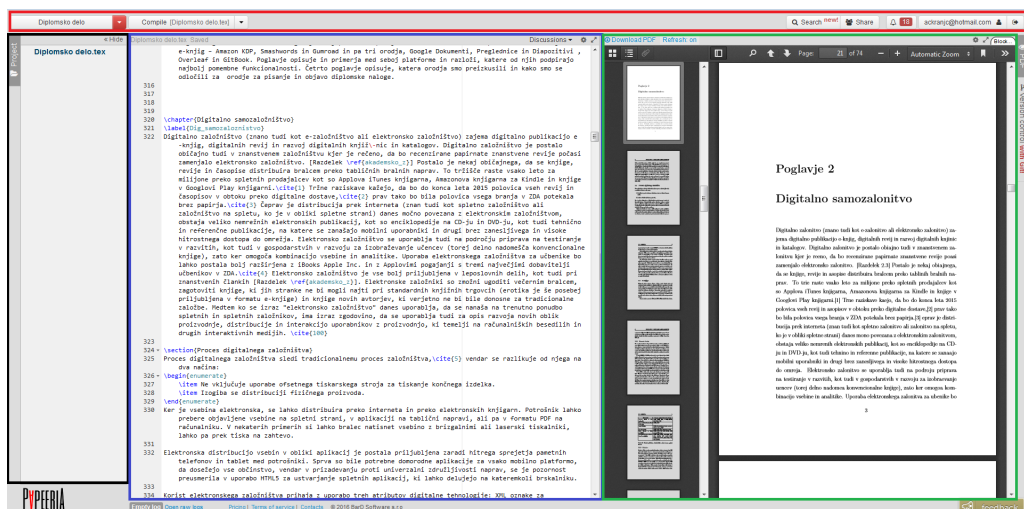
Diplomsko delo | Compile [Diplomsko delo.tex] | Search new! | Share | 18 | ackranjc@hotmail.com

Project | Hide | Diplomsko delo.tex

Diplomsko delo.tex Saved | Discussions

e-knjig - Amazon KDP, Smashwords in Gumroad in pa tri orodja, Google Dokumenti, Preglednice in Diapozitivi , Overleaf in GitBook. Poglavje opisuje in primerja med seboj platforme in razlozi, katere od njih podpirajo najbolj pomembne funkcionalnosti. Četrto poglavje opisuje, katera orodja smo preizkusili in kako smo se odločili za orodje za pisanje in objavo diplomske naloge.

316
317
318
319
320 \chapter{Digitalno samozaložništvo}
321 \label{Dig_samozalozni}
322 Digitalno založništvo (znano tudi kot e-založništvo ali elektronsko založništvo) zajema digitalno publikacijo e-knjig, digitalnih revij in razvoj digitalnih knjiž-\nic in katalogov. Digitalno založništvo je postalo običajno tudi v znanstvenem založništvu kjer je rečeno, da bo recenzirane papirnate znanstvene revije počasi zamenjalo elektronsko založništvo. [Razdelek \ref{akademsko_z}] Postalo je nekaj običajnega, da se knjige, revije in časopise distribuira bralcem preko tabličnih bralnih naprav. To tržišče raste vsako leto za milijone preko spletnih prodajalcev kot so Applova iTunes knjigarna, Amazonova knjigarna za Kindle in knjige v Googlovi Play knjigarni.\cite{1} Trine raziskave kažejo, da bo do konca leta 2015 polovica vseh revij in časopisov v obtoku preko digitalne dostave,\cite{2} prav tako bo bila polovica vsega branja v ZDA potekala brez papirja.\cite{3} Čeprav je distribucija prek interneta (znan tudi kot spletno založništvo ali založništvo na spletu, ko je v obliki spletne strani) danes močno povezana z elektronskim založništvom, obstaja veliko nemrežnih elektronskih publikacij, kot so enciklopedije na CD-ju in DVD-ju, kot tudi tehnično in referenčne publikacije, na katere se zanašajo mobilni uporabniki in drugi brez zanesljivega in visoko hitrostnega dostopa do omrežja. Elektronsko založništvo se uporablja tudi na področju priprava na testiranje v razvitih, kot tudi v gospodarstvih v razvoju za izobraževanje učencev (torej delno nadomešča konvencionalne knjige), zato ker omogoča kombinacijo vsebine in analitike. Uporaba elektronskega založništva za učbenike bo lahko postala bolj razširjena z iBooks Apple Inc. in z Applovimi pogajanji s tremi največjimi dobavitelji učbenikov v ZDA.\cite{4} Elektronsko založništvo je vse bolj priljubljena v leposlovnih delih, kot tudi pri znanstvenih člankih [Razdelek \ref{akademsko_z}]. Elektronske založniki so zmožni ugoditi večernim bralcem, zagotoviti knjige, ki jih stranke ne bi mogli najti pri standardnih knjižnih trgovcih (erotika je še posebej priljubljena v formatu e-knjige) in knjige novih avtorjev, ki verjetno ne bi bile donosne za tradicionalne založbe. Medtem ko se izraz "elektronsko založništvo" danes uporablja, da se nanaša na trenutno ponudbo spletnih in spletnih založnikov, ima izraz zgodovino, da se uporablja tudi za opis razvoja novih oblik proizvodnje, distribucije in interakcijo uporabnikov z proizvodnjo, ki temelji na računalniških besedilih in drugih interaktivnih medijih. \cite{100}
323
324 \section{Proces digitalnega založništva}
325 Proces digitalnega založništva sledi tradicionalnemu proces založništva,\cite{5} vendar se razlikuje od njega na dva načina:
326 \begin{enumerate}
327 \item Ne vključuje uporabe ofsetnega tiskarskega stroja za tiskanje končnega izdelka.
\item Izogiba se distribuciji fizičnega proizvoda.
\end{enumerate}
Ker je vsebina elektronska, se lahko distribuira preko interneta in preko elektronskih knjigarn. Potrošnik lahko prebere objavljene vsebine na spletni strani, v aplikaciji na tablični napravi, ali pa v formatu PDF na računalniku. V nekaterih primerih si lahko bralec natisne vsebino z brizgalnimi ali laserski tiskalniki, lahko pa prek tiska na zahtevo.
331
332 Elektronska distribucija vsebin v obliki aplikacij je postala priljubljena zaradi hitrega sprejetja pametnih telefonov in tablet med potrošniki. Sprva so bile potrebne domorodne aplikacije za vsako mobilno platformo, da doseželo vse občinstvo, vendar v prizadevanju proti univerzalni združljivosti naprav, se je pozornost preusmerila v uporabo HTML5 za ustvarjanje spletnih aplikacij, ki lahko delujejo na katerem koli brskalniku.
333
334 Korist elektronskega založništva prihaja z uporabo treh atributov digitalne tehnologije: XML oznake za

Download PDF | Refresh: on | Page: 21 of 74 | Automatic Zoom

Poglavje 2

Digitalno samozaložništvo

Digitalno založništvo (znano tudi kot e-založništvo ali elektronsko založništvo) zajema digitalno publikacijo e-knjig, digitalnih revij in razvoj digitalnih knjižnic in katalogov. Digitalno založništvo je postalo običajno tudi v znanstvenem založništvu kjer je rečeno, da bo recenzirane papirnate znanstvene revije počasi zamenjalo elektronsko založništvo. [Razdelek 2.3] Postalo je nekaj običajnega, da se knjige, revije in časopise distribuira bralcem preko tabličnih bralnih naprav. To tržišče raste vsako leto za milijone preko spletnih prodajalcev kot so Applova iTunes knjigarna, Amazonova knjigarna za Kindle in knjige v Googlovi Play knjigarni.[1] Trine raziskave kažejo, da bo do konca leta 2015 polovica vseh revij in časopisov v obtoku preko digitalne dostave,[2] prav tako bo bila polovica vsega branja v ZDA potekala brez papirja.[3] Čeprav je distribucija prek interneta (znan tudi kot spletno založništvo ali založništvo na spletu, ko je v obliki spletne strani) danes močno povezana z elektronskim založništvom, obstaja veliko nemrežnih elektronskih publikacij, kot so enciklopedije na CD-ju in DVD-ju, kot tudi tehnično in referenčne publikacije, na katere se zanašajo mobilni uporabniki in drugi brez zanesljivega in visoko hitrostnega dostopa do omrežja. Elektronsko založništvo se uporablja tudi na področju priprava na testiranje v razvitih, kot tudi v gospodarstvih v razvoju za izobraževanje učencev (torej delno nadomešča konvencionalne knjige), zato ker omogoča kombinacijo vsebine in analitike. Uporaba elektronskega založništva za učbenike bo

3

PAPERIA

Feedback